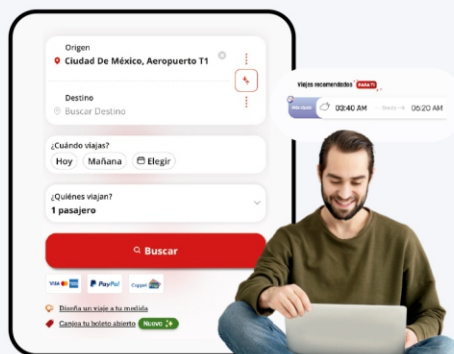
Origen
Ciudad De México, Aeropuerto T1

Destino
Buscar Destino

¿Cuándo viajas?
Hoy
Mañana
Elegir

¿Quiénes viajan?
1 pasajero

Buscar

VISA
PayPal
Coppel

Diseña un viaje a tu medida
Canjea tu boleto abierto NUEVO

Viajes recomendados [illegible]
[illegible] 00:40 AM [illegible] 06:20 AM